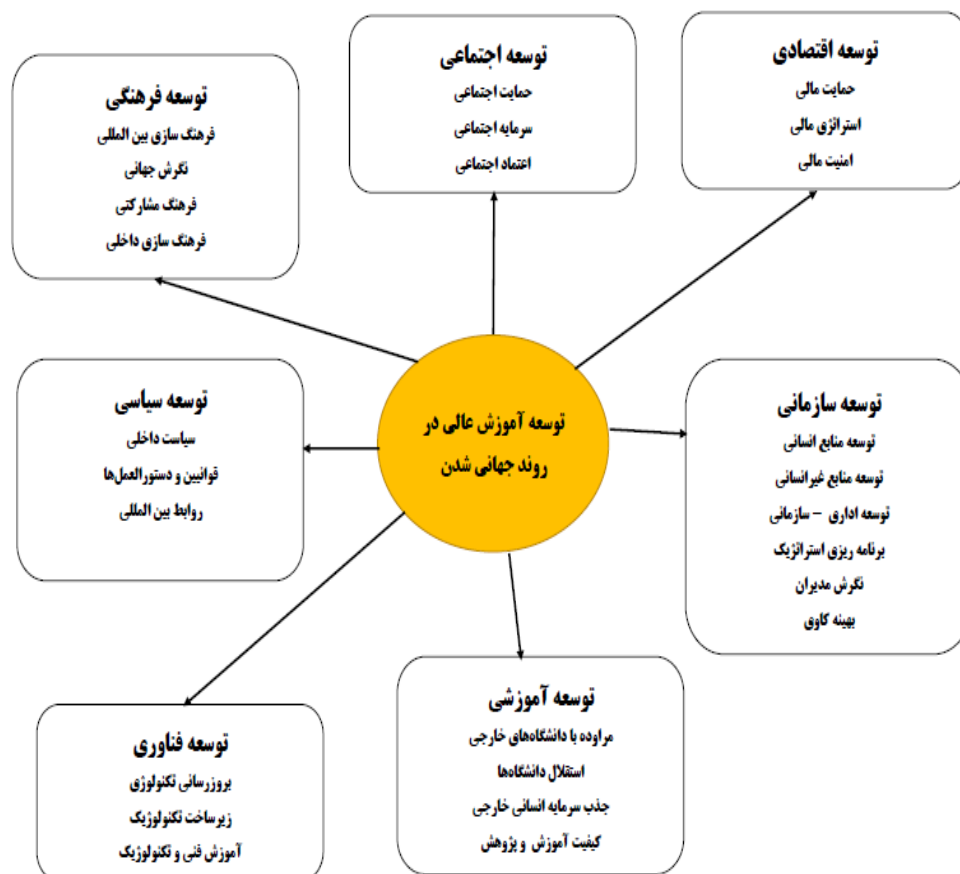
توسعه آموزش عالی در روند جهانی شدن

توسعه اقتصادی
حمایت مالی
استراتژی مالی
امنیت مالی

توسعه اجتماعی
حمایت اجتماعی
سرمایه اجتماعی
اعتماد اجتماعی

توسعه فرهنگی
فرهنگ سازی بین المللی
نگرش جهانی
فرهنگ مشارکتی
فرهنگ سازی داخلی

توسعه سیاسی
سیاست داخلی
قوانین و دستورالعمل‌ها
روابط بین المللی

توسعه سازمانی
توسعه منابع انسانی
توسعه منابع غیرانسانی
توسعه اداری – سازمانی
برنامه ریزی استراتژیک
نگرش مدیران
بهینه کاوی

توسعه آموزشی
مراوده با دانشگاه‌های خارجی
استقلال دانشگاه‌ها
جذب سرمایه انسانی خارجی
کیفیت آموزش و پژوهش

توسعه فناوری
بروزرسانی تکنولوژی
زیرساخت تکنولوژیک
آموزش فنی و تکنولوژیک